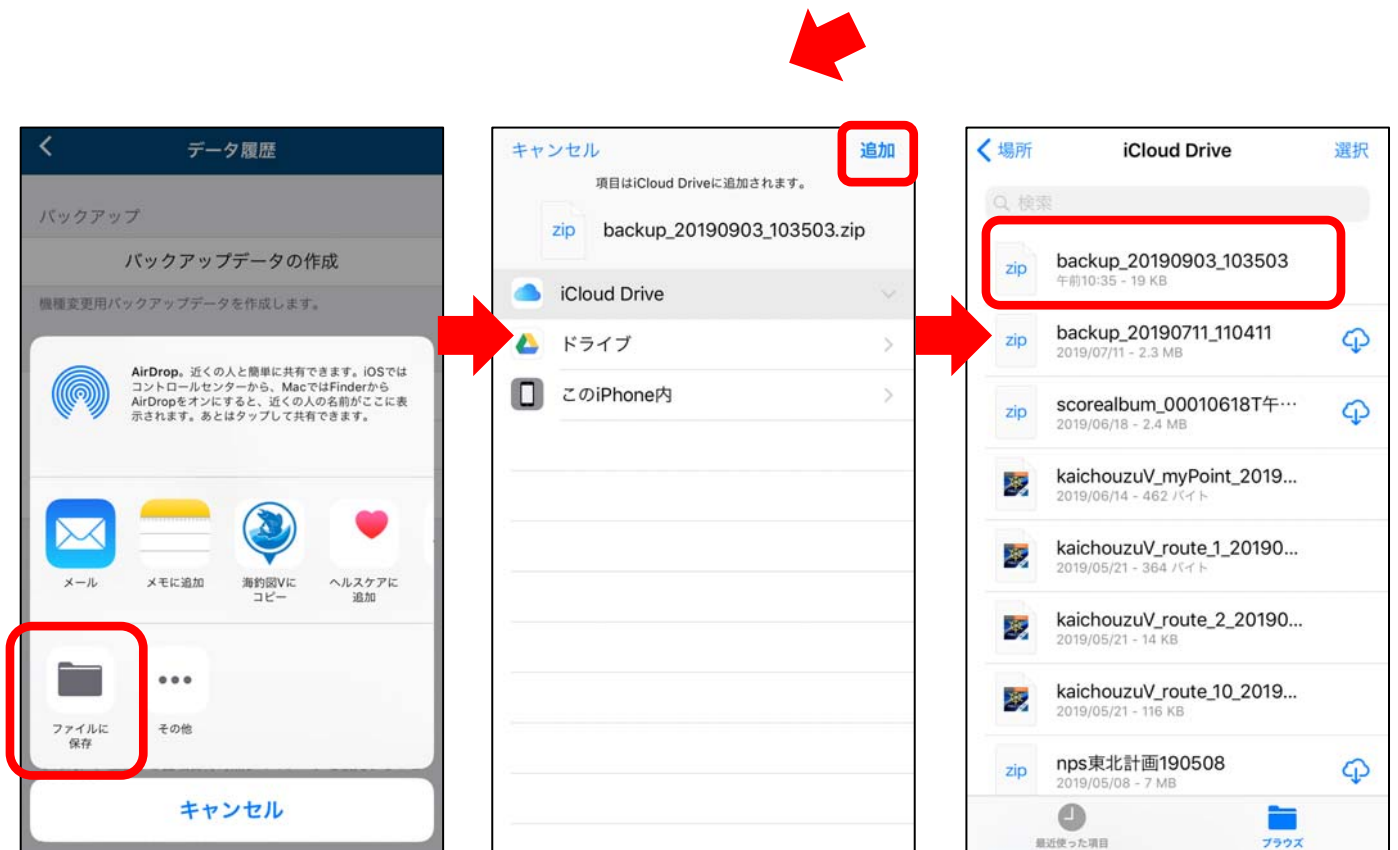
データ履歴

バックアップ

バックアップデータの作成

機種変更用バックアップデータを作成します。

AirDrop。近くの人と簡単に共有できます。iOSではコントロールセンターから、MacではFinderからAirDropをオンにすると、近くの人の名前がここに表示されます。あとはタップして共有できます。

メール

メモに追加

海釣図Vにコピー

ヘルスケアに追加

ファイルに保存

その他

キャンセル

キャンセル

追加

項目はiCloud Driveに追加されます。

zip

backup_20190903_103503.zip

iCloud Drive

ドライブ

このiPhone内

場所

iCloud Drive

選択

検索

zip

backup_20190903_103503
午前10:35 - 19 KB

zip

backup_20190711_110411
2019/07/11 - 2.3 MB

zip

scorealbum_00010618T午…
2019/06/18 - 2.4 MB

kaichouzuV_myPoint_2019...
2019/06/14 - 462 バイト

kaichouzuV_route_1_20190...
2019/05/21 - 364 バイト

kaichouzuV_route_2_20190...
2019/05/21 - 14 KB

kaichouzuV_route_10_2019...
2019/05/21 - 116 KB

zip

nps東北計画190508
2019/05/08 - 7 MB

最近使った項目

ブラウズ